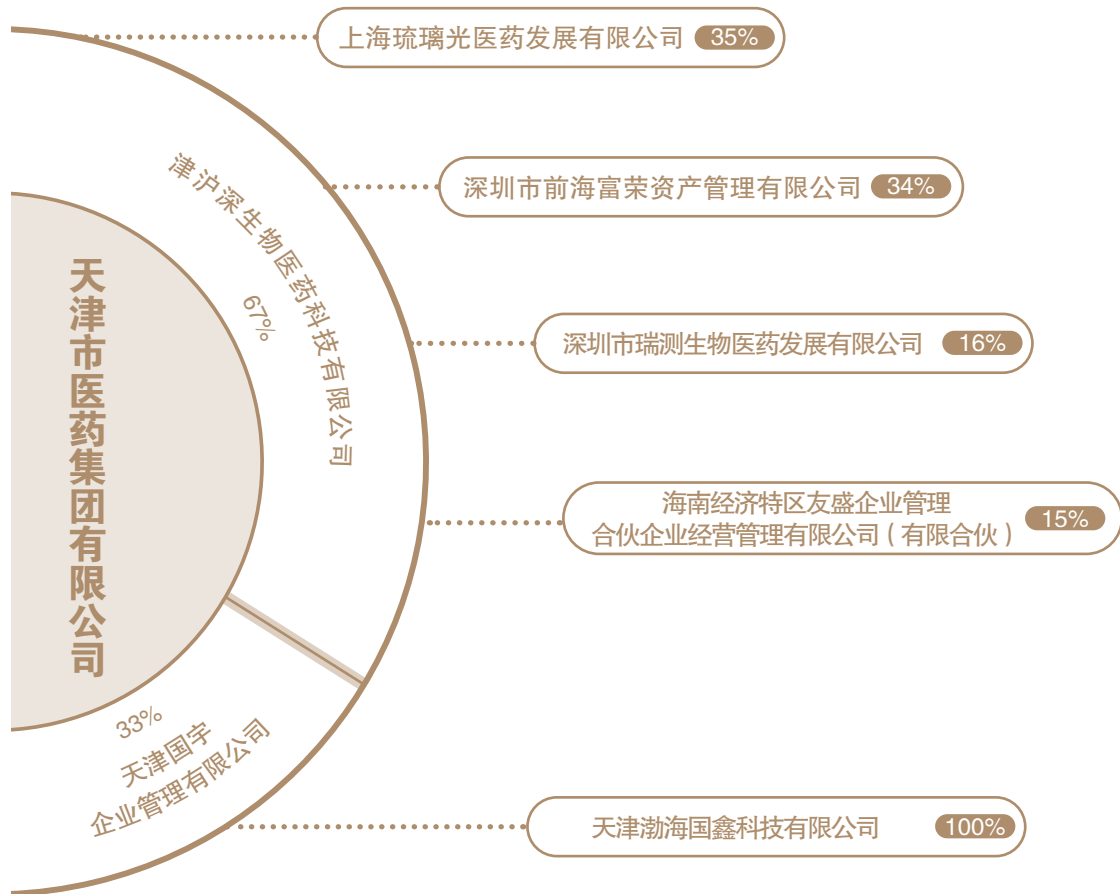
上海琉璃光医药发展有限公司 35%

深圳市前海富荣资产管理有限公司 34%

深圳市瑞测生物医药发展有限公司 16%

海南经济特区友盛企业管理合伙企业经营管理有限公司（有限合伙） 15%

天津渤海国鑫科技有限公司 100%

天津市医药集团有限公司

津沪深生物医药科技有限公司

67%

33%

天津国宇企业管理有限公司